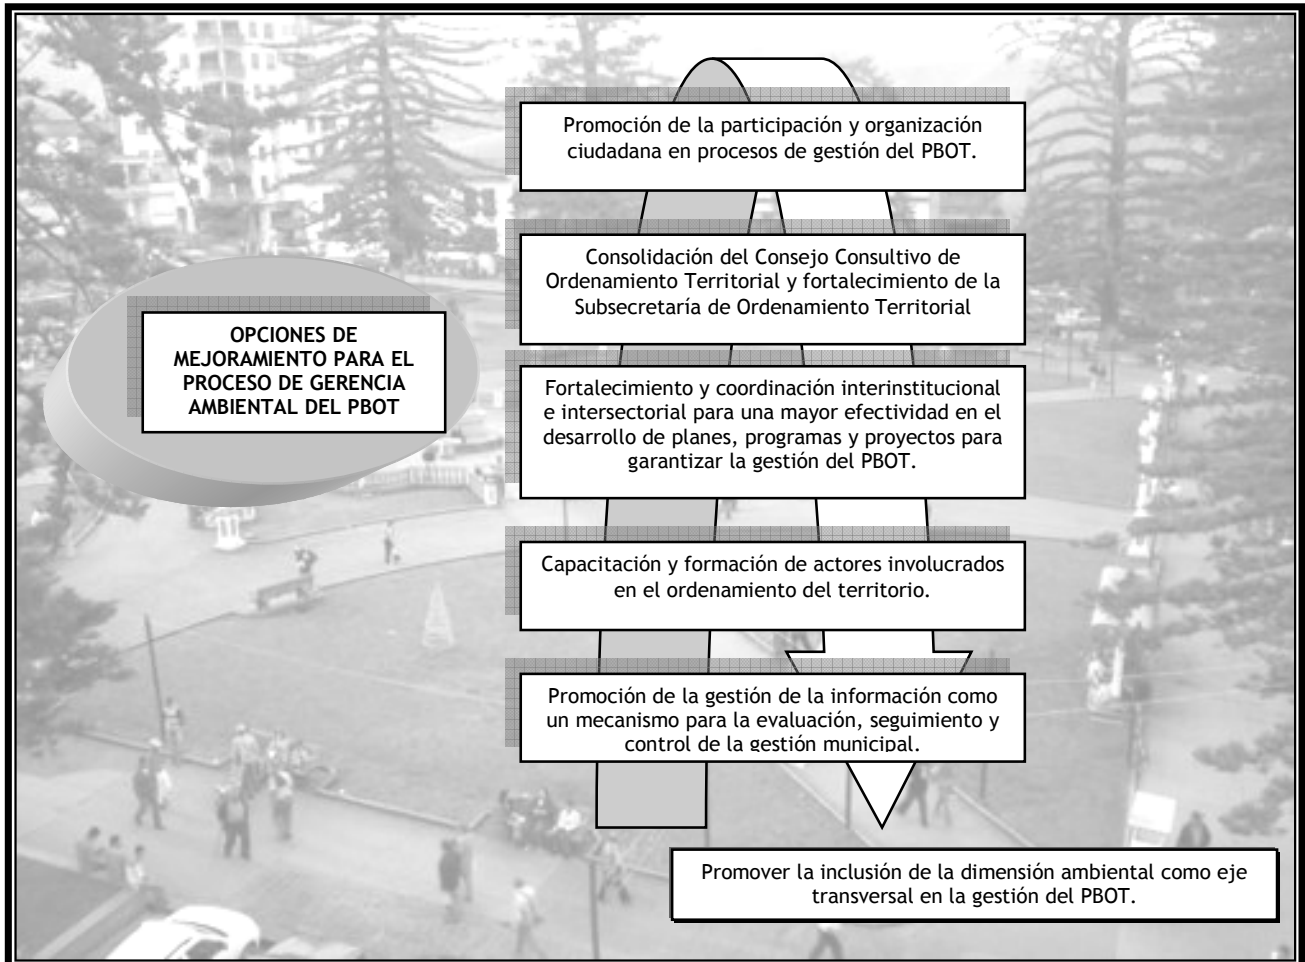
OPCIONES DE MEJORAMIENTO PARA EL PROCESO DE GERENCIA AMBIENTAL DEL PBOT

Promoción de la participación y organización ciudadana en procesos de gestión del PBOT.

Consolidación del Consejo Consultivo de Ordenamiento Territorial y fortalecimiento de la Subsecretaría de Ordenamiento Territorial

Fortalecimiento y coordinación interinstitucional e intersectorial para una mayor efectividad en el desarrollo de planes, programas y proyectos para garantizar la gestión del PBOT.

Capacitación y formación de actores involucrados en el ordenamiento del territorio.

Promoción de la gestión de la información como un mecanismo para la evaluación, seguimiento y control de la gestión municipal.

Promover la inclusión de la dimensión ambiental como eje transversal en la gestión del PBOT.